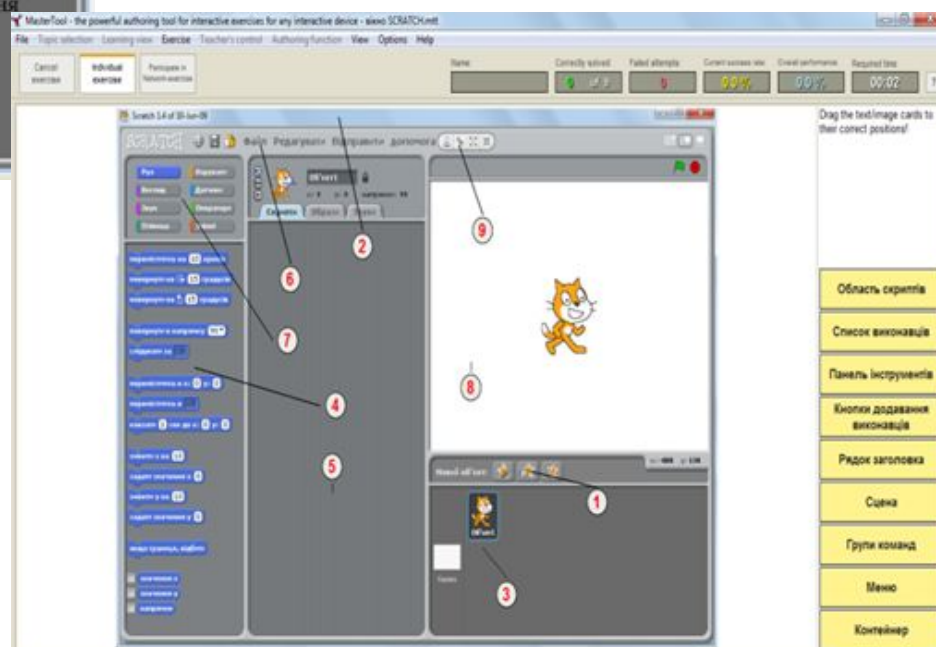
MasterTool - the powerful authoring tool for interactive exercises for any interactive device - вікно SCRATCH.mtt

File Topic selection Learning view Exercise Teacher's control Authoring function View Options Help

Cancel exercise | Individual exercise | Participate in Network exercise

Name: | Correctly solved | Failed attempts | Current success rate | Overall performance | Required time

0 | 0 | 0% | 0% | 00:02

Scratch 1.4 of 18-Jun-09

SCRATCH Файл Редагувати Відправити Допомога

Рух Вигляд Звук Олівець Керувати Датчики Оператори Змінні

Об'єкт1

Скрипти Образи Звуки

переміститися на 10 кроків
поворот на 15 градусів
поворот на 15 градусів
поворот в напрямку 90
слідувати за
переміститися в x: 0 y: 0
переміститися в
ковзати 1 сек до x: 0 y: 0
змінити x на 10
задати значення x 0
змінити y на 10
задати значення y 0
якщо на границі, відбити
значення x
значення y
напрямок

Новий об'єкт:

Об'єкт1

Сцена

1 2 3 4 5 6 7 8 9

Drag the text/image cards to their correct positions!

Область скриптів
Список виконавців
Панель інструментів
Кнопки додавання виконавців
Рядок заголовка
Сцена
Групи команд
Меню
Контейнер